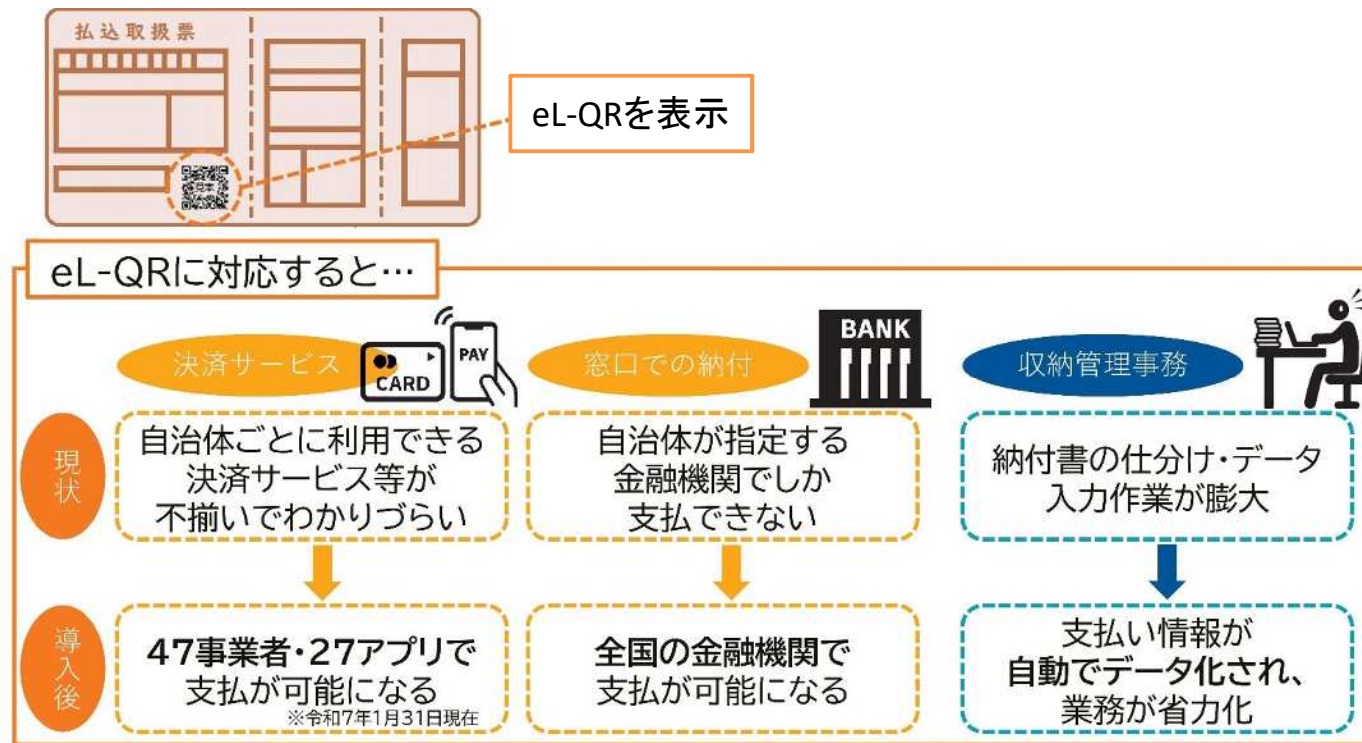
払込取扱票

eL-QRを表示

eL-QRに対応すると…

決済サービス

CARD

PAY

窓口での納付

BANK

収納管理事務

現状

自治体ごとに利用できる決済サービス等が不揃いでわかりづらい

自治体が指定する金融機関でしか支払できない

納付書の仕分け・データ入力作業が膨大

導入後

47事業者・27アプリで支払が可能になる
※令和7年1月31日現在

全国の金融機関で支払が可能になる

支払い情報が自動でデータ化され、業務が省力化